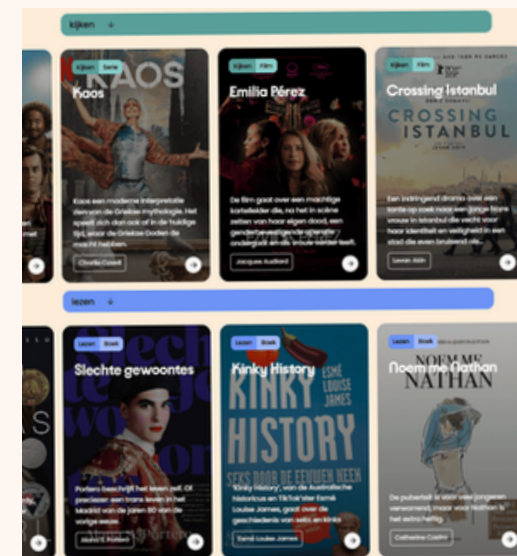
kijken ↓

Kijken Serie
KAOS
Kaos
Kaos een moderne interpretatie ... van de Griekse mythologie. Het speelt zich dan ook af in de huidige tijd, waar de Griekse Goden de macht hebben.
Charlie Covell

Kijken Film
Emilia Pérez
De film gaat over een machtige kartelleider die, na het in scène zetten van haar eigen dood, een genderbevestigende operatie ondergaat en als vrouw verder leeft.
Jacques Audiard

Kijken Film
Crossing Istanbul
CROSSING ISTANBUL
Een indringend drama over een tante op zoek naar een jonge trans vrouw in Istanbul die vecht voor haar identiteit en veiligheid in een stad die even bruisend als...
Levan Akin

lezen ↓

Lezen Boek
Slechte gewoontes
Porters beschrijft het leven zelf. Of preciezer: een trans leven in het Madrid van de jaren 80 van de vorige eeuw.
Alana S. Portero

Lezen Boek
Kinky History
KINKY HISTORY
ESMÉ LOUISE JAMES
SEKS DOOR DE EEUWEN HEEN
'Kinky History', van de Australische historicus en TikTok'ster Esmé Louise James, gaat over de geschiedenis van seks en kinks
Esmé Louise James

Lezen Boek
Noem me Nathan
NOEM ME NATHAN
De puberteit is voor veel jongeren verwarrend, maar voor Nathan is het extra heftig.
Catherine Castro